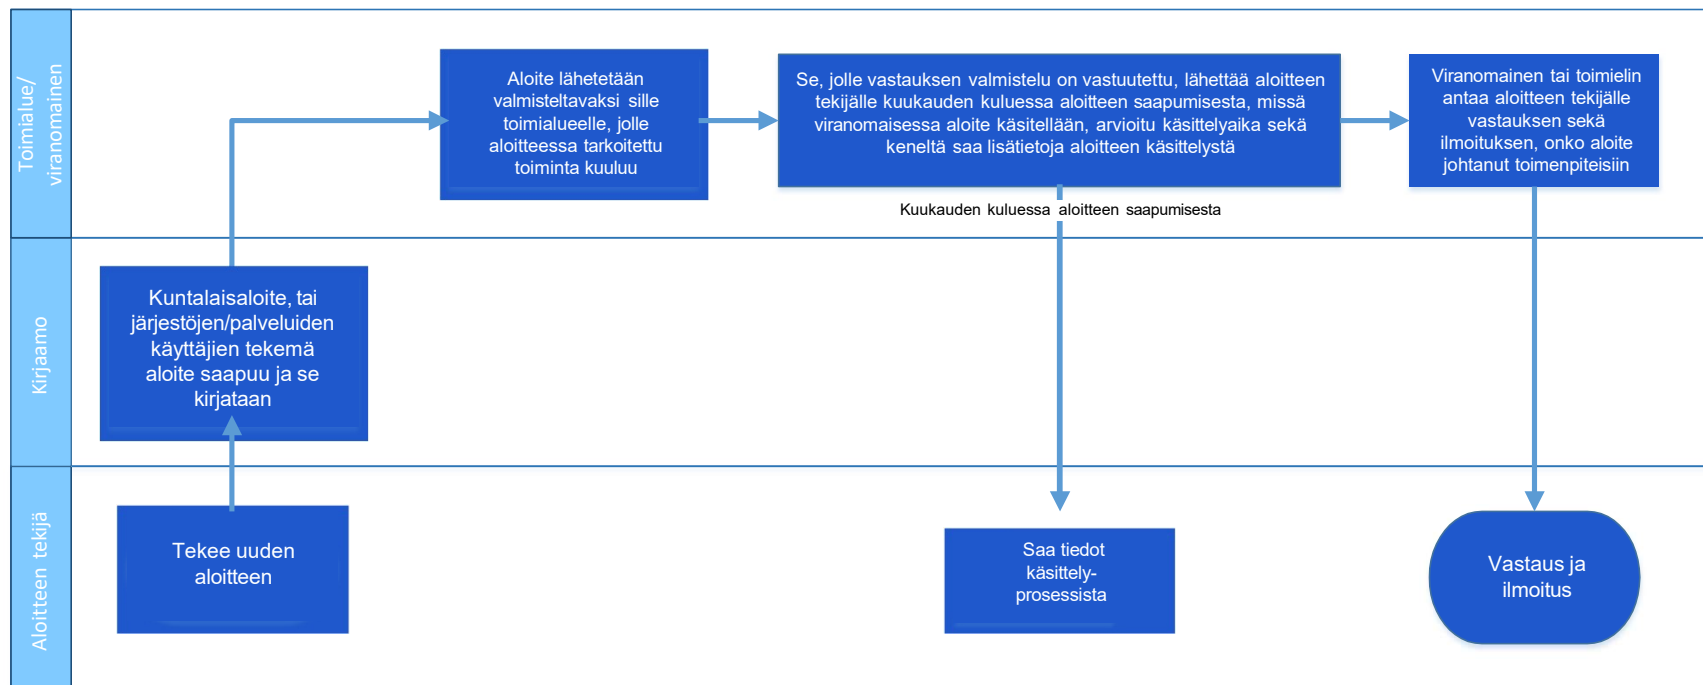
Toimialue/ viranomainen

Aloite lähetetään valmisteltavaksi sille toimialueelle, jolle aloitteessa tarkoitettu toiminta kuuluu

Se, jolle vastauksen valmistelu on vastuutettu, lähettää aloitteen tekijälle kuukauden kuluessa aloitteen saapumisesta, missä viranomaisessa aloite käsitellään, arvioitu käsittelyaika sekä keneltä saa lisätietoja aloitteen käsittelystä

Viranomainen tai toimielin antaa aloitteen tekijälle vastauksen sekä ilmoituksen, onko aloite johtanut toimenpiteisiin

Kuukauden kuluessa aloitteen saapumisesta

Kirjaamo

Kuntalaisaloite, tai järjestöjen/palveluiden käyttäjien tekemä aloite saapuu ja se kirjataan

Aloitteen tekijä

Tekee uuden aloitteen

Saa tiedot käsittely-prosessista

Vastaus ja ilmoitus